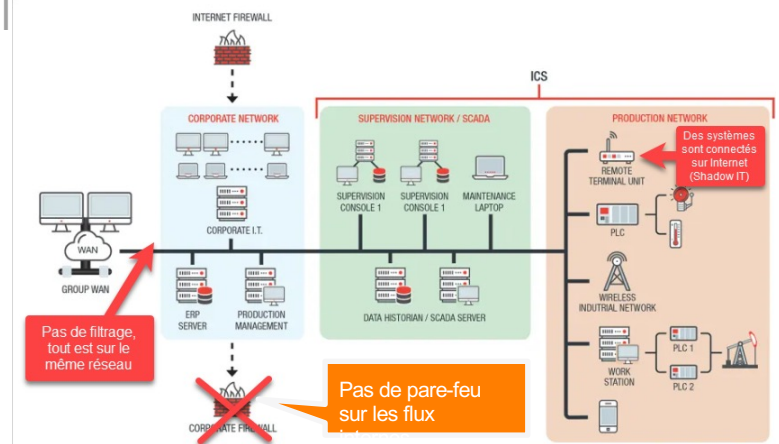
INTERNET FIREWALL

ICS

CORPORATE NETWORK

SUPERVISION NETWORK / SCADA

PRODUCTION NETWORK

Des systèmes sont connectés sur Internet (Shadow IT)

REMOTE TERMINAL UNIT

SUPERVISION CONSOLE 1

SUPERVISION CONSOLE 1

MAINTENANCE LAPTOP

CORPORATE I.T.

WAN

GROUP WAN

PLC

ERP SERVER

PRODUCTION MANAGEMENT

DATA HISTORIAN / SCADA SERVER

WIRELESS INDUSTRIAL NETWORK

Pas de filtrage, tout est sur le même réseau

PLC 1

WORK STATION

PLC 2

CORPORATE FIREWALL

Pas de pare-feu sur les flux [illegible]